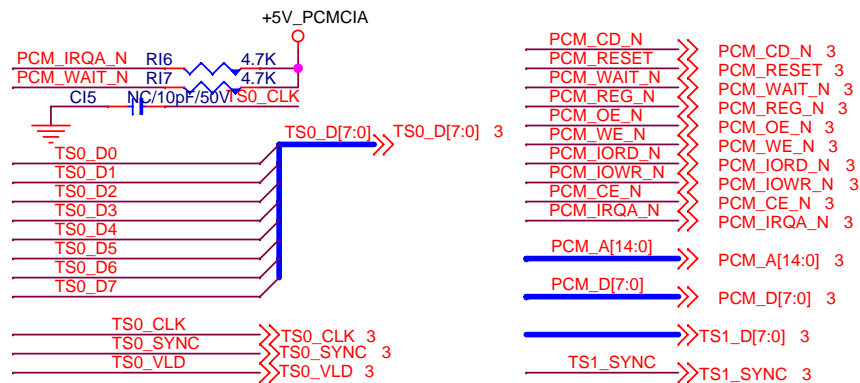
+5V_PCMCIA

PCM_IRQA_N RI6 4.7K
PCM_WAIT_N RI7 4.7K
CI5 NC/10pF/50V TS0_CLK

TS0_D[7:0] TS0_D[7:0] 3

TS0_D0
TS0_D1
TS0_D2
TS0_D3
TS0_D4
TS0_D5
TS0_D6
TS0_D7

TS0_CLK TS0_CLK 3
TS0_SYNC TS0_SYNC 3
TS0_VLD TS0_VLD 3

PCM_CD_N PCM_CD_N 3
PCM_RESET PCM_RESET 3
PCM_WAIT_N PCM_WAIT_N 3
PCM_REG_N PCM_REG_N 3
PCM_OE_N PCM_OE_N 3
PCM_WE_N PCM_WE_N 3
PCM_IORD_N PCM_IORD_N 3
PCM_IOWR_N PCM_IOWR_N 3
PCM_CE_N PCM_CE_N 3
PCM_IRQA_N PCM_IRQA_N 3

PCM_A[14:0] PCM_A[14:0] 3

PCM_D[7:0] PCM_D[7:0] 3

TS1_D[7:0] 3

TS1_SYNC TS1_SYNC 3